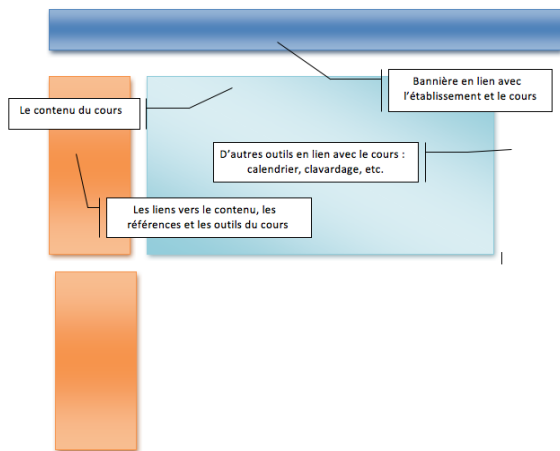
Bannière en lien avec l'établissement et le cours

Le contenu du cours

D'autres outils en lien avec le cours : calendrier, clavardage, etc.

Les liens vers le contenu, les références et les outils du cours